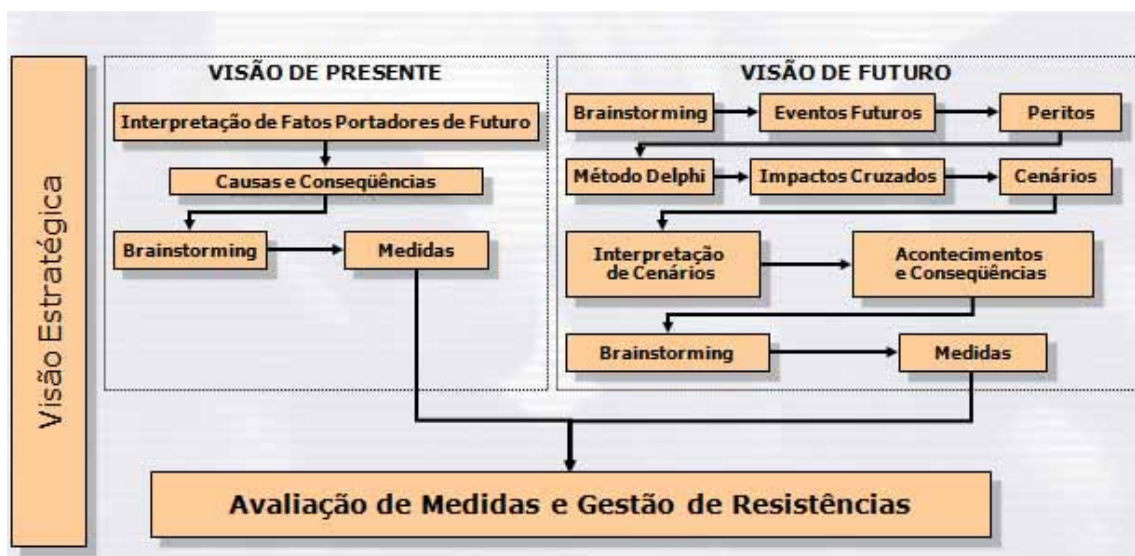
Visão Estratégica

VISÃO DE PRESENTE

Interpretação de Fatos Portadores de Futuro

Causas e Conseqüências

Brainstorming

Medidas

VISÃO DE FUTURO

Brainstorming

Eventos Futuros

Peritos

Método Delphi

Impactos Cruzados

Cenários

Interpretação de Cenários

Acontecimentos e Conseqüências

Brainstorming

Medidas

Avaliação de Medidas e Gestão de Resistências